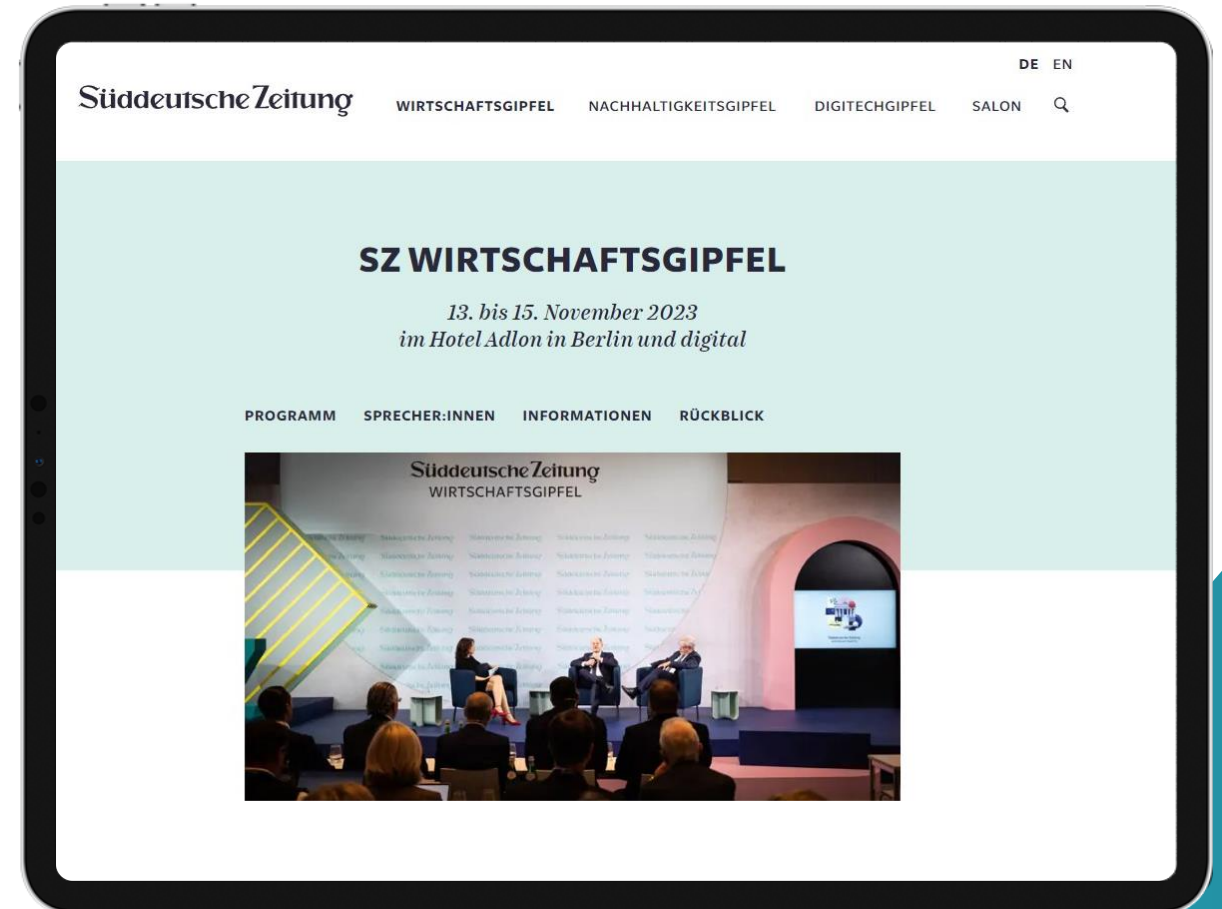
DE EN

Süddeutsche Zeitung

WIRTSCHAFTSGIPFEL NACHHALTIGKEITSGIPFEL DIGITECHGIPFEL SALON

SZ WIRTSCHAFTSGIPFEL

13. bis 15. November 2023
im Hotel Adlon in Berlin und digital

PROGRAMM SPRECHER:INNEN INFORMATIONEN RÜCKBLICK

Süddeutsche Zeitung
WIRTSCHAFTSGIPFEL